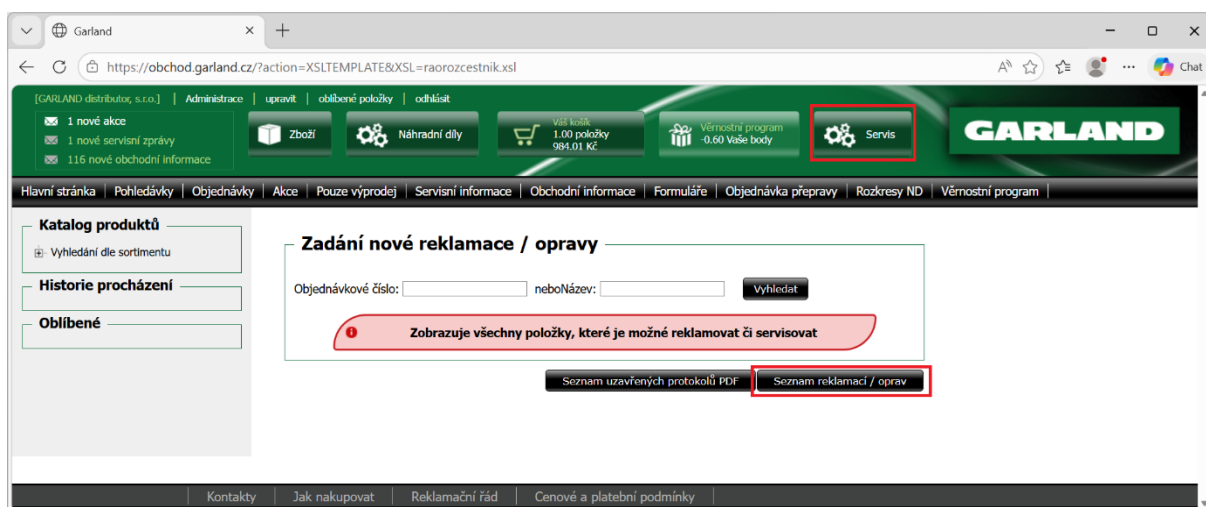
Garland

https://obchod.garland.cz/?action=XSLTEMPLATE&XSL=raorozcestnik.xsl

Chat

[GARLAND distributor, s.r.o.] | Administrace | upravit | oblíbené položky | odhlásit

1 nové akce
1 nové servisní zprávy
116 nové obchodní informace

Zboží

Náhradní díly

Váš košík
1.00 položky
984.01 Kč

Věrnostní program
-0.60 Vaše body

Servis

GARLAND

Hlavní stránka | Pohledávky | Objednávky | Akce | Pouze výprodej | Servisní informace | Obchodní informace | Formuláře | Objednávka přepravy | Rozkresy ND | Věrnostní program |

Katalog produktů
Vyhledání dle sortimentu

Historie procházení

Oblíbené

Zadání nové reklamace / opravy

Objednávkové číslo: neboNázev: Vyhledat

Zobrazuje všechny položky, které je možné reklamovat či servisovat

Seznam uzavřených protokolů PDF

Seznam reklamací / oprav

Kontakty | Jak nakupovat | Reklamační řád | Cenové a platební podmínky